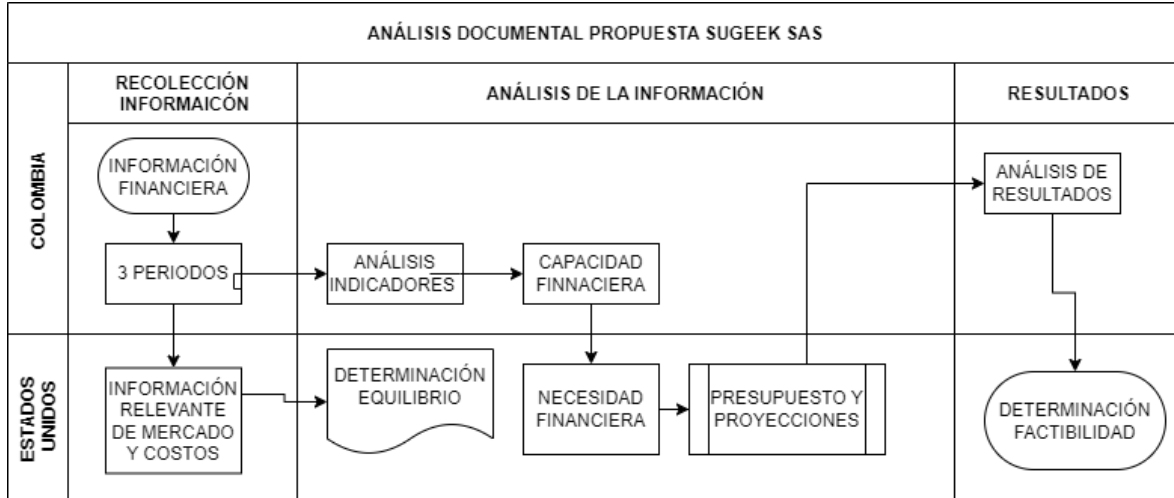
ANÁLISIS DOCUMENTAL PROPUESTA SUGEEK SAS

RECOLECCIÓN INFORMAICÓN

ANÁLISIS DE LA INFORMACIÓN

RESULTADOS

COLOMBIA

INFORMACIÓN FINANCIERA

3 PERIODOS

ANÁLISIS INDICADORES

CAPACIDAD FINNACIERA

ANÁLISIS DE RESULTADOS

ESTADOS UNIDOS

INFORMACIÓN RELEVANTE DE MERCADO Y COSTOS

DETERMINACIÓN EQUILIBRIO

NECESIDAD FINANCIERA

PRESUPUESTO Y PROYECCIONES

DETERMINACIÓN FACTIBILIDAD